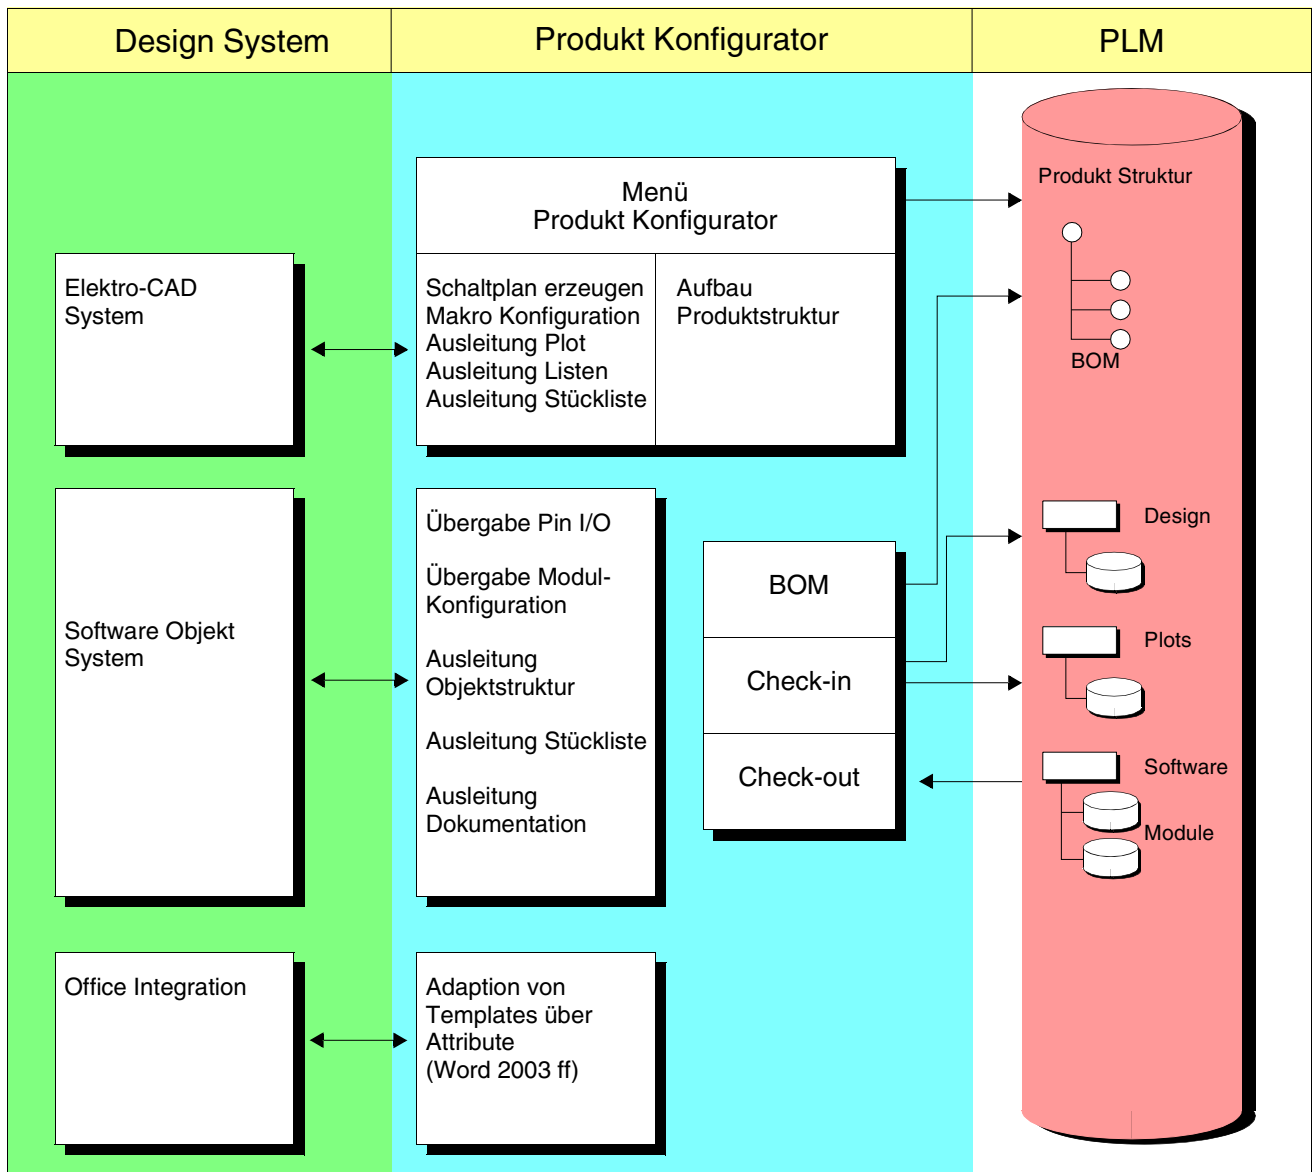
Design System

Produkt Konfigurator

PLM

Menü
Produkt Konfigurator

Elektro-CAD System

Schaltplan erzeugen
Makro Konfiguration
Ausleitung Plot
Ausleitung Listen
Ausleitung Stückliste

Aufbau Produktstruktur

Produkt Struktur

BOM

Software Objekt System

Übergabe Pin I/O

Übergabe Modul-Konfiguration

Ausleitung Objektstruktur

Ausleitung Stückliste

Ausleitung Dokumentation

BOM

Check-in

Check-out

Design

Plots

Software

Module

Office Integration

Adaption von Templates über Attribute (Word 2003 ff)